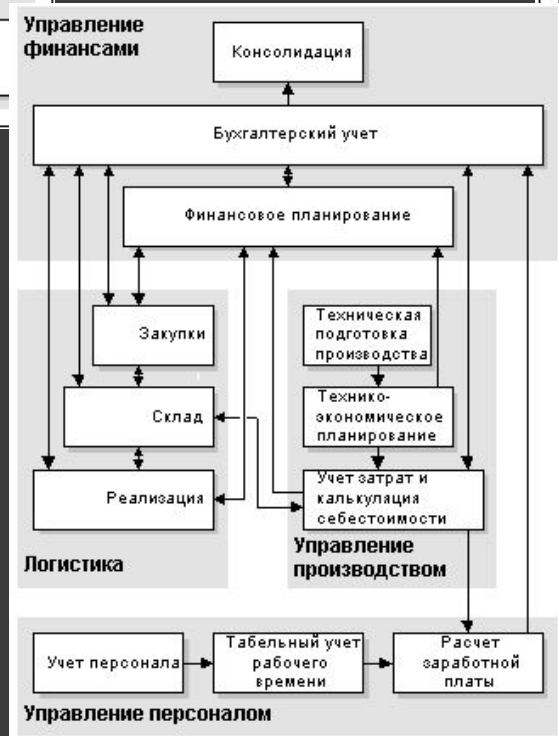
Управление финансами

Консолидация

Бухгалтерский учет

Финансовое планирование

Закупки

Склад

Реализация

Логистика

Техническая подготовка производства

Технико-экономическое планирование

Учет затрат и калькуляция себестоимости

Управление производством

Учет персонала

Табельный учет рабочего времени

Расчет заработной платы

Управление персоналом